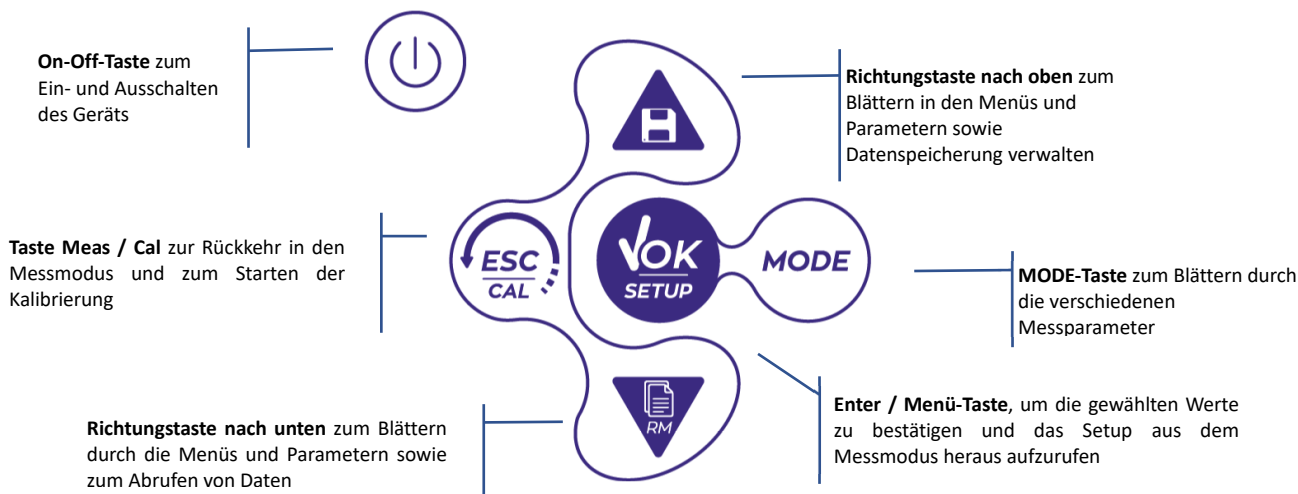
On-Off-Taste zum Ein- und Ausschalten des Geräts

Richtungstaste nach oben zum Blättern in den Menüs und Parametern sowie Datenspeicherung verwalten

Taste Meas / Cal zur Rückkehr in den Messmodus und zum Starten der Kalibrierung

ESC
CAL

OK
SETUP

MODE

MODE-Taste zum Blättern durch die verschiedenen Messparameter

RM

Enter / Menü-Taste, um die gewählten Werte zu bestätigen und das Setup aus dem Messmodus heraus aufzurufen

Richtungstaste nach unten zum Blättern durch die Menüs und Parametern sowie zum Abrufen von Daten